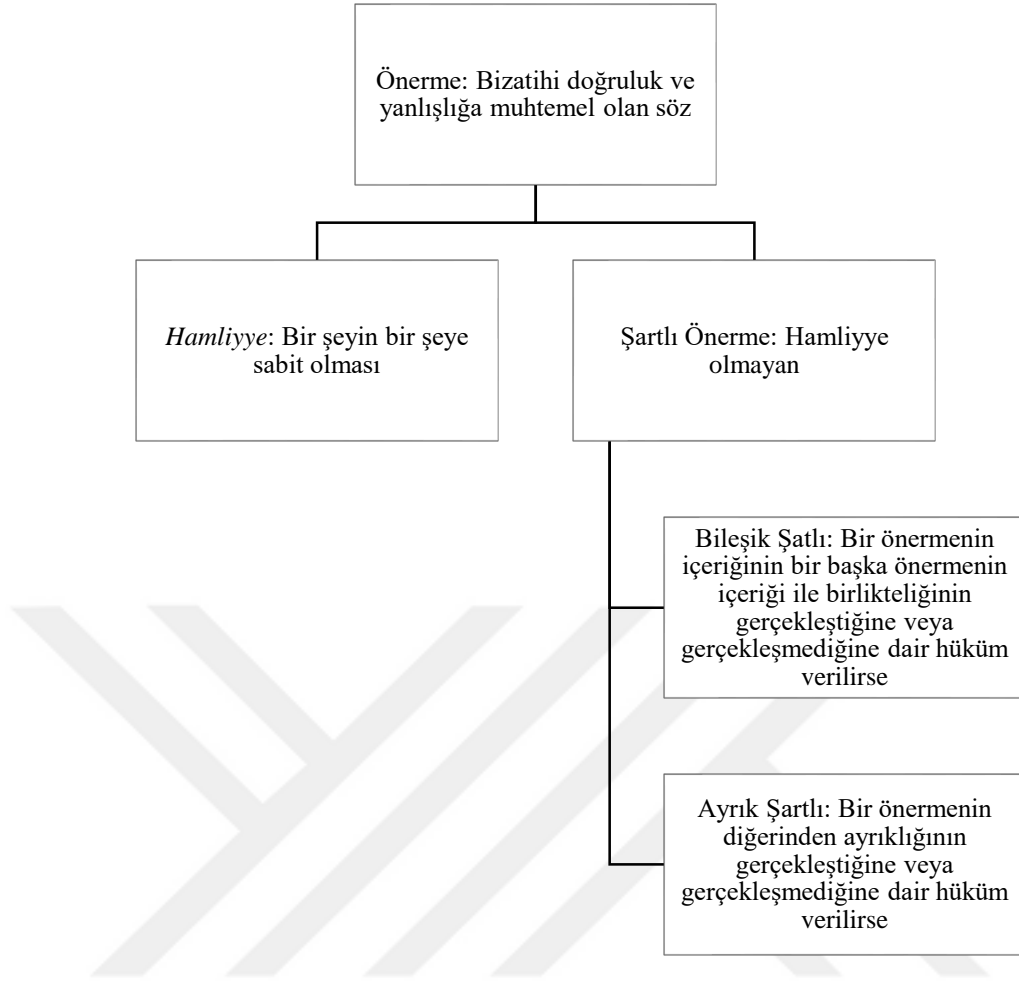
Önerme: Bizatihi doğruluk ve yanlışlığa muhtemel olan söz

*Hamliyye*: Bir şeyin bir şeye sabit olması

Şartlı Önerme: Hamliyye olmayan

Bileşik Şatlı: Bir önermenin içeriğinin bir başka önermenin içeriği ile birlikteliğinin gerçekleştiğine veya gerçekleşmediğine dair hüküm verilirse

Ayrık Şartlı: Bir önermenin diğerinden ayrıklığının gerçekleştiğine veya gerçekleşmediğine dair hüküm verilirse